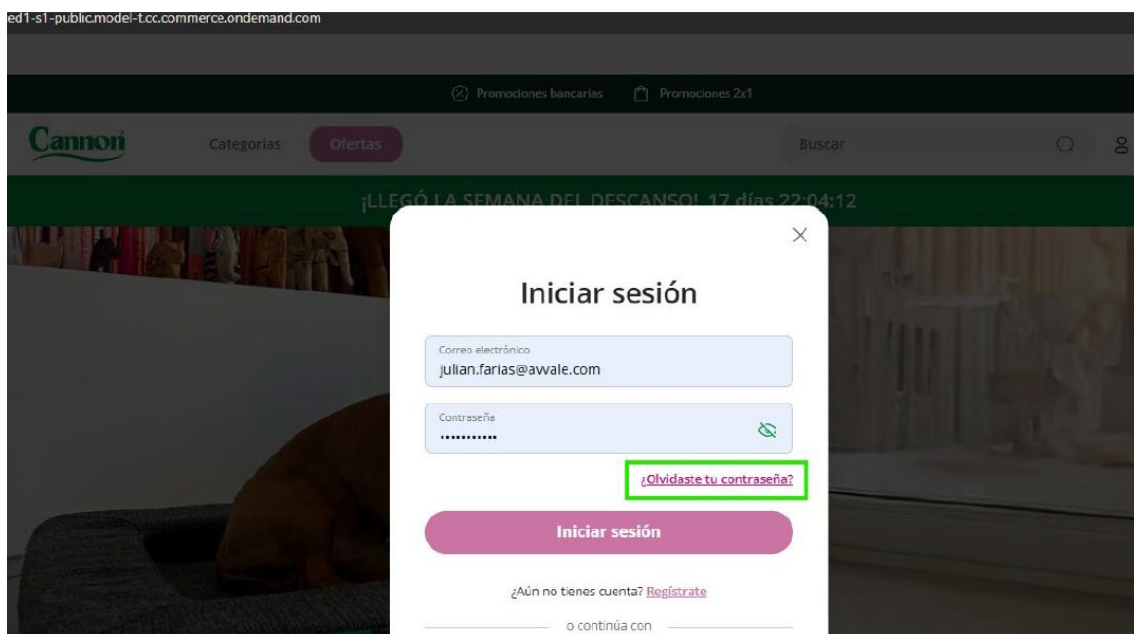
ed1-s1-public.model-t.cc.commerce.ondemand.com

Promociones bancarias Promociones 2x1

Cannon Categorias Ofertas Buscar

¡LLEGÓ LA SEMANA DEL DESCANSO! 17 días 22:04:12

Iniciar sesión

Correo electrónico
julian.farias@avvale.com

Contraseña
••••••••••

¿Olvidaste tu contraseña?

Iniciar sesión

¿Aún no tienes cuenta? Regístrate

o continúa con